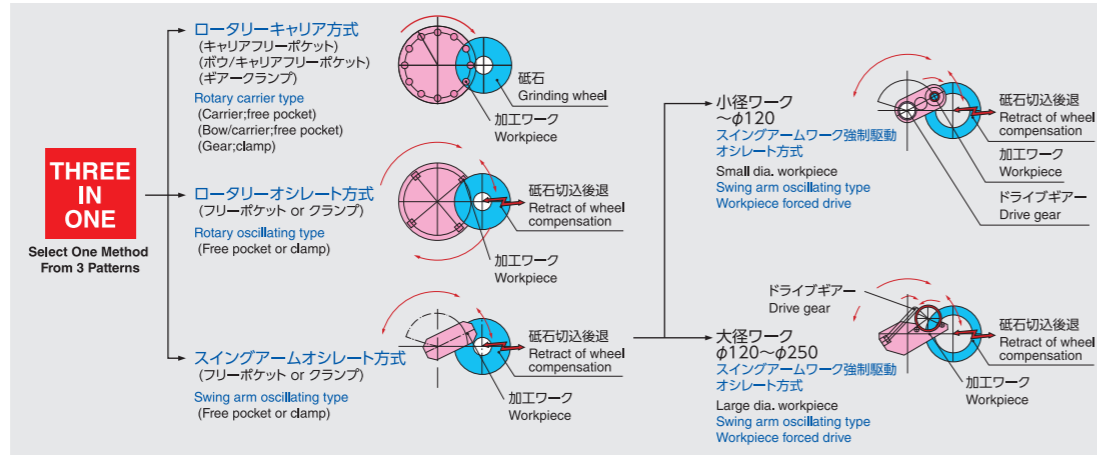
THREE IN ONE

Select One Method From 3 Patterns

ロータリーキャリア方式
(キャリアフリーポケット)
(ボウ/キャリアフリーポケット)
(ギアークランプ)
Rotary carrier type
(Carrier;free pocket)
(Bow/carrier;free pocket)
(Gear;clamp)

砥石
Grinding wheel
加工ワーク
Workpiece

ロータリーオシレート方式
(フリーポケット or クランプ)
Rotary oscillating type
(Free pocket or clamp)

砥石切込後退
Retract of wheel compensation
加工ワーク
Workpiece

スイングアームオシレート方式
(フリーポケット or クランプ)
Swing arm oscillating type
(Free pocket or clamp)

砥石切込後退
Retract of wheel compensation
加工ワーク
Workpiece

小径ワーク
〜$\phi120$
スイングアームワーク強制駆動
オシレート方式
Small dia. workpiece
Swing arm oscillating type
Workpiece forced drive

砥石切込後退
Retract of wheel compensation
加工ワーク
Workpiece
ドライブギアー
Drive gear

大径ワーク
$\phi120$〜$\phi250$
スイングアームワーク強制駆動
オシレート方式
Large dia. workpiece
Swing arm oscillating type
Workpiece forced drive

ドライブギアー
Drive gear
砥石切込後退
Retract of wheel compensation
加工ワーク
Workpiece